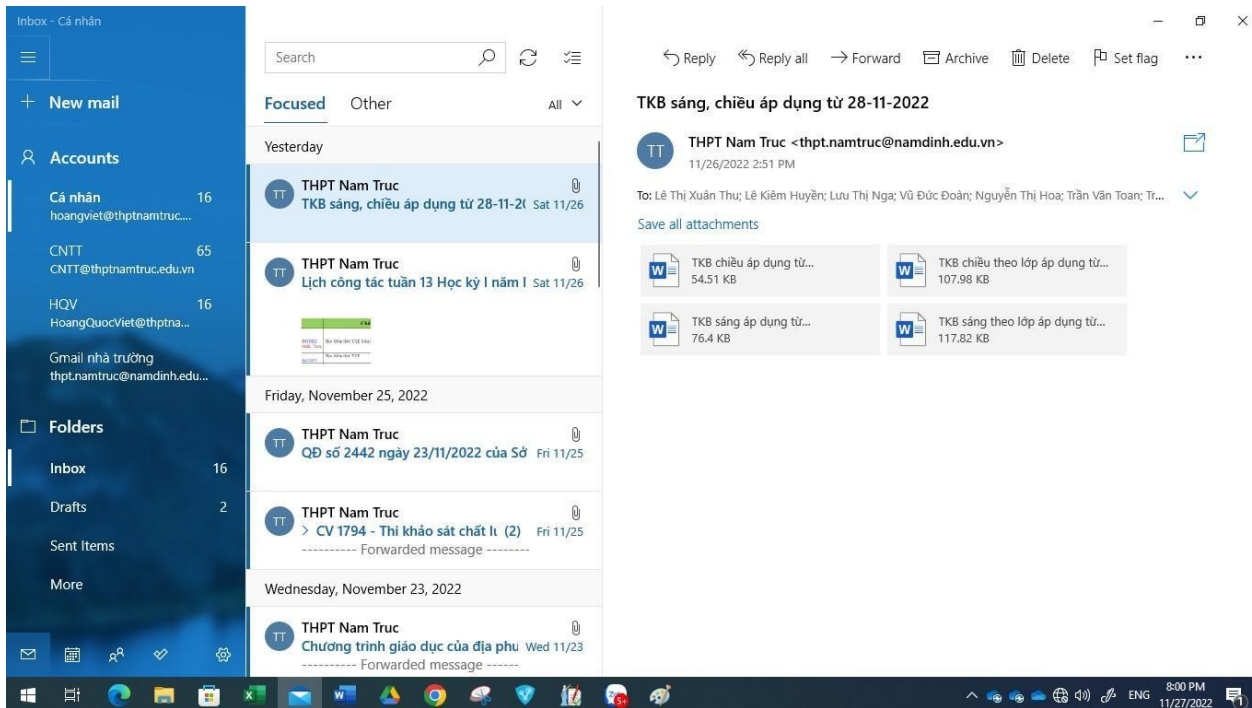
Inbox - Cá nhân

New mail

Accounts

Cá nhân 16
hoangviet@thptnamtruc....

CNTT 65
CNTT@thptnamtruc.edu.vn

HQV 16
HoangQuocViet@thptna...

Gmail nhà trường
thpt.namtruc@namdinh.edu...

Folders

Inbox 16

Drafts 2

Sent Items

More

Search

Focused Other All

Yesterday

THPT Nam Truc
TKB sáng, chiều áp dụng từ 28-11-2( Sat 11/26

THPT Nam Truc
Lịch công tác tuần 13 Học kỳ I năm I Sat 11/26

Friday, November 25, 2022

THPT Nam Truc
QĐ số 2442 ngày 23/11/2022 của Sở Fri 11/25

THPT Nam Truc
> CV 1794 - Thi khảo sát chất lı (2) Fri 11/25
---------- Forwarded message --------

Wednesday, November 23, 2022

THPT Nam Truc
Chương trình giáo dục của địa phu Wed 11/23
---------- Forwarded message ------

Reply Reply all Forward Archive Delete Set flag ...

TKB sáng, chiều áp dụng từ 28-11-2022

TT
THPT Nam Truc <thpt.namtruc@namdinh.edu.vn>
11/26/2022 2:51 PM

To: Lê Thị Xuân Thu; Lê Kiêm Huyền; Lưu Thị Nga; Vũ Đức Đoàn; Nguyễn Thị Hoa; Trần Văn Toan; Tr...

Save all attachments

TKB chiều áp dụng từ...
54.51 KB

TKB chiều theo lớp áp dụng từ...
107.98 KB

TKB sáng áp dụng từ...
76.4 KB

TKB sáng theo lớp áp dụng từ...
117.82 KB

ENG 8:00 PM 11/27/2022